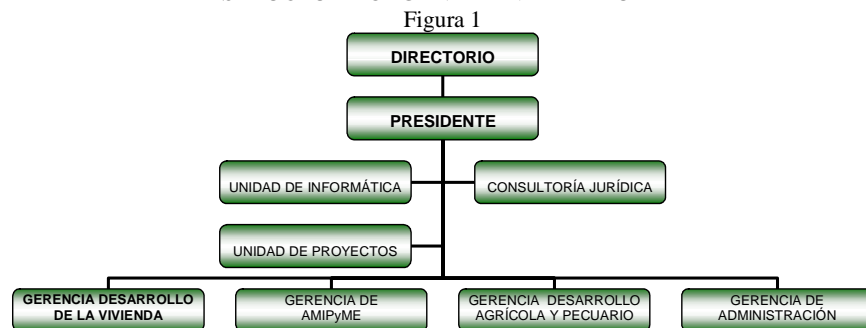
Figura 1

DIRECTORIO

PRESIDENTE

UNIDAD DE INFORMÁTICA

CONSULTORÍA JURÍDICA

UNIDAD DE PROYECTOS

GERENCIA DESARROLLO DE LA VIVIENDA

GERENCIA DE AMIPyME

GERENCIA DESARROLLO AGRÍCOLA Y PECUARIO

GERENCIA DE ADMINISTRACIÓN